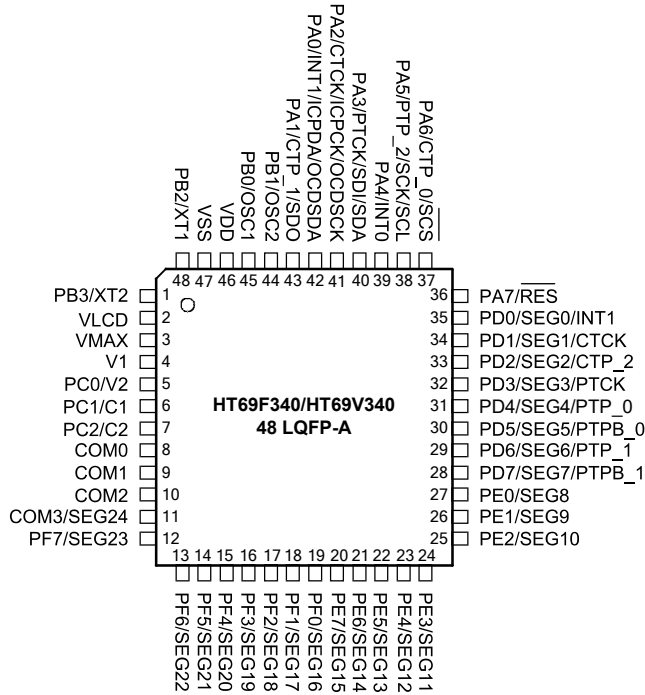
PB2/XT1
VSS
VDD
PB0/OSC1
PB1/OSC2
PA1/CTP_1/SDO
PA0/INT1/ICPDA/OCDSDA
PA2/CTCK/ICPCK/OCDSCK
PA3/PTCK/SDI/SDA
PA4/INT0
PA5/PTP_2/SCK/SCL
PA6/CTP_0/$\overline{SCS}$

48 47 46 45 44 43 42 41 40 39 38 37

PB3/XT2 1
VLCD 2
VMAX 3
V1 4
PC0/V2 5
PC1/C1 6
PC2/C2 7
COM0 8
COM1 9
COM2 10
COM3/SEG24 11
PF7/SEG23 12

HT69F340/HT69V340
48 LQFP-A

36 PA7/$\overline{RES}$
35 PD0/SEG0/INT1
34 PD1/SEG1/CTCK
33 PD2/SEG2/CTP_2
32 PD3/SEG3/PTCK
31 PD4/SEG4/PTP_0
30 PD5/SEG5/PTPB_0
29 PD6/SEG6/PTP_1
28 PD7/SEG7/PTPB_1
27 PE0/SEG8
26 PE1/SEG9
25 PE2/SEG10

13 14 15 16 17 18 19 20 21 22 23 24

PF6/SEG22
PF5/SEG21
PF4/SEG20
PF3/SEG19
PF2/SEG18
PF1/SEG17
PF0/SEG16
PE7/SEG15
PE6/SEG14
PE5/SEG13
PE4/SEG12
PE3/SEG11